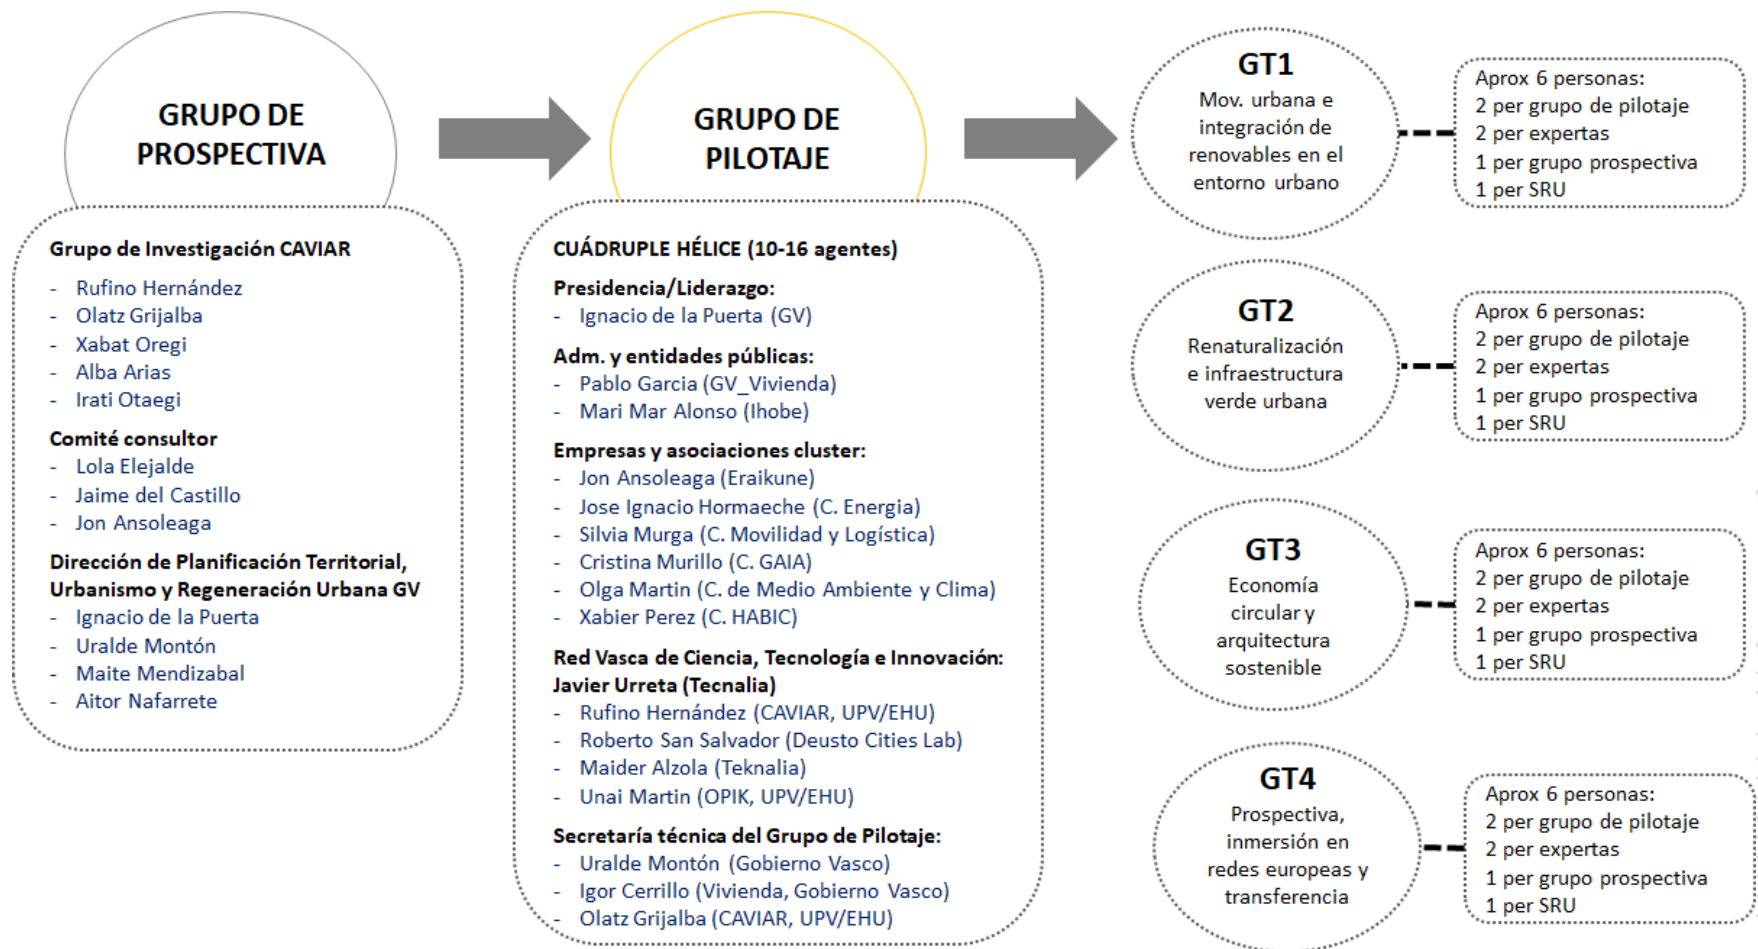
GRUPO DE PROSPECTIVA

Grupo de Investigación CAVIAR
- Rufino Hernández
- Olatz Grijalba
- Xabat Oregi
- Alba Arias
- Irati Otaegi

Comité consultor
- Lola Elejalde
- Jaime del Castillo
- Jon Ansoleaga

Dirección de Planificación Territorial, Urbanismo y Regeneración Urbana GV
- Ignacio de la Puerta
- Uralde Montón
- Maite Mendizabal
- Aitor Nafarrete

GRUPO DE PILOTAJE

CUÁDRUPLE HÉLICE (10-16 agentes)
Presidencia/Liderazgo:
- Ignacio de la Puerta (GV)

Adm. y entidades públicas:
- Pablo Garcia (GV_Vivienda)
- Mari Mar Alonso (Ihobe)

Empresas y asociaciones cluster:
- Jon Ansoleaga (Eraikune)
- Jose Ignacio Hormaeche (C. Energia)
- Silvia Murga (C. Movilidad y Logística)
- Cristina Murillo (C. GAIA)
- Olga Martin (C. de Medio Ambiente y Clima)
- Xabier Perez (C. HABIC)

Red Vasca de Ciencia, Tecnología e Innovación: Javier Urreta (Tecnalia)
- Rufino Hernández (CAVIAR, UPV/EHU)
- Roberto San Salvador (Deusto Cities Lab)
- Maider Alzola (Teknalia)
- Unai Martin (OPIK, UPV/EHU)

Secretaría técnica del Grupo de Pilotaje:
- Uralde Montón (Gobierno Vasco)
- Igor Cerrillo (Vivienda, Gobierno Vasco)
- Olatz Grijalba (CAVIAR, UPV/EHU)

GT1
Mov. urbana e integración de renovables en el entorno urbano

Aprox 6 personas:
2 per grupo de pilotaje
2 per expertas
1 per grupo prospectiva
1 per SRU

GT2
Renaturalización e infraestructura verde urbana

Aprox 6 personas:
2 per grupo de pilotaje
2 per expertas
1 per grupo prospectiva
1 per SRU

GT3
Economía circular y arquitectura sostenible

Aprox 6 personas:
2 per grupo de pilotaje
2 per expertas
1 per grupo prospectiva
1 per SRU

GT4
Prospectiva, inmersión en redes europeas y transferencia

Aprox 6 personas:
2 per grupo de pilotaje
2 per expertas
1 per grupo prospectiva
1 per SRU